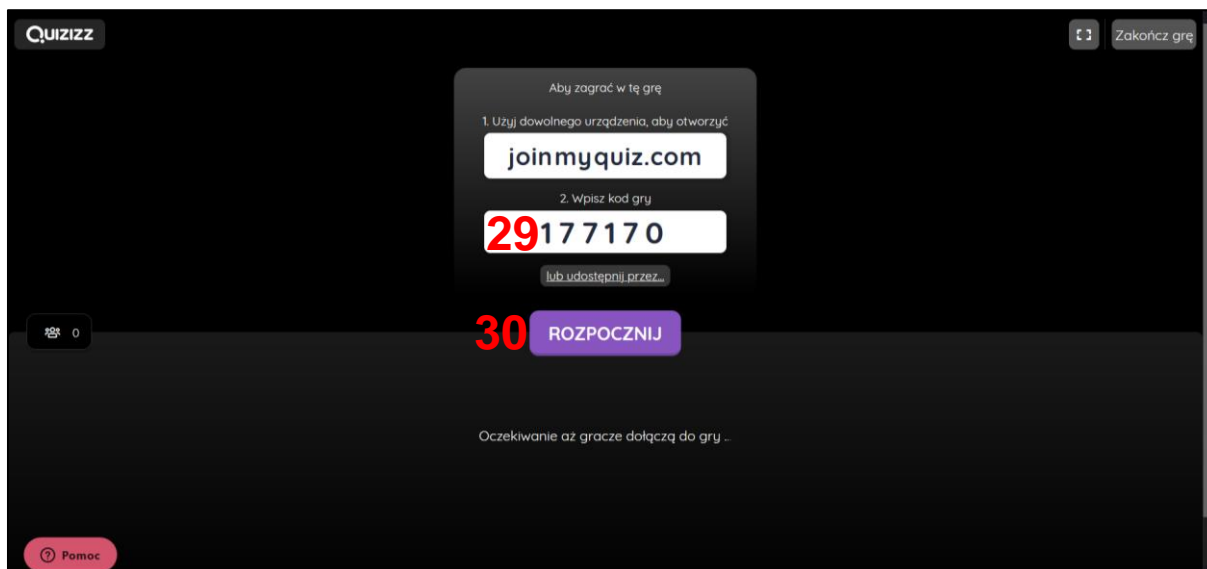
QUIZIZZ

Zakończ grę

Aby zagrać w tę grę

1. Użyj dowolnego urządzenia, aby otworzyć

joinmyquiz.com

2. Wpisz kod gry

29 177170

lub udostępnij przez...

0

30 ROZPOCZNIJ

Oczekiwanie aż gracze dołączą do gry ...

Pomoc